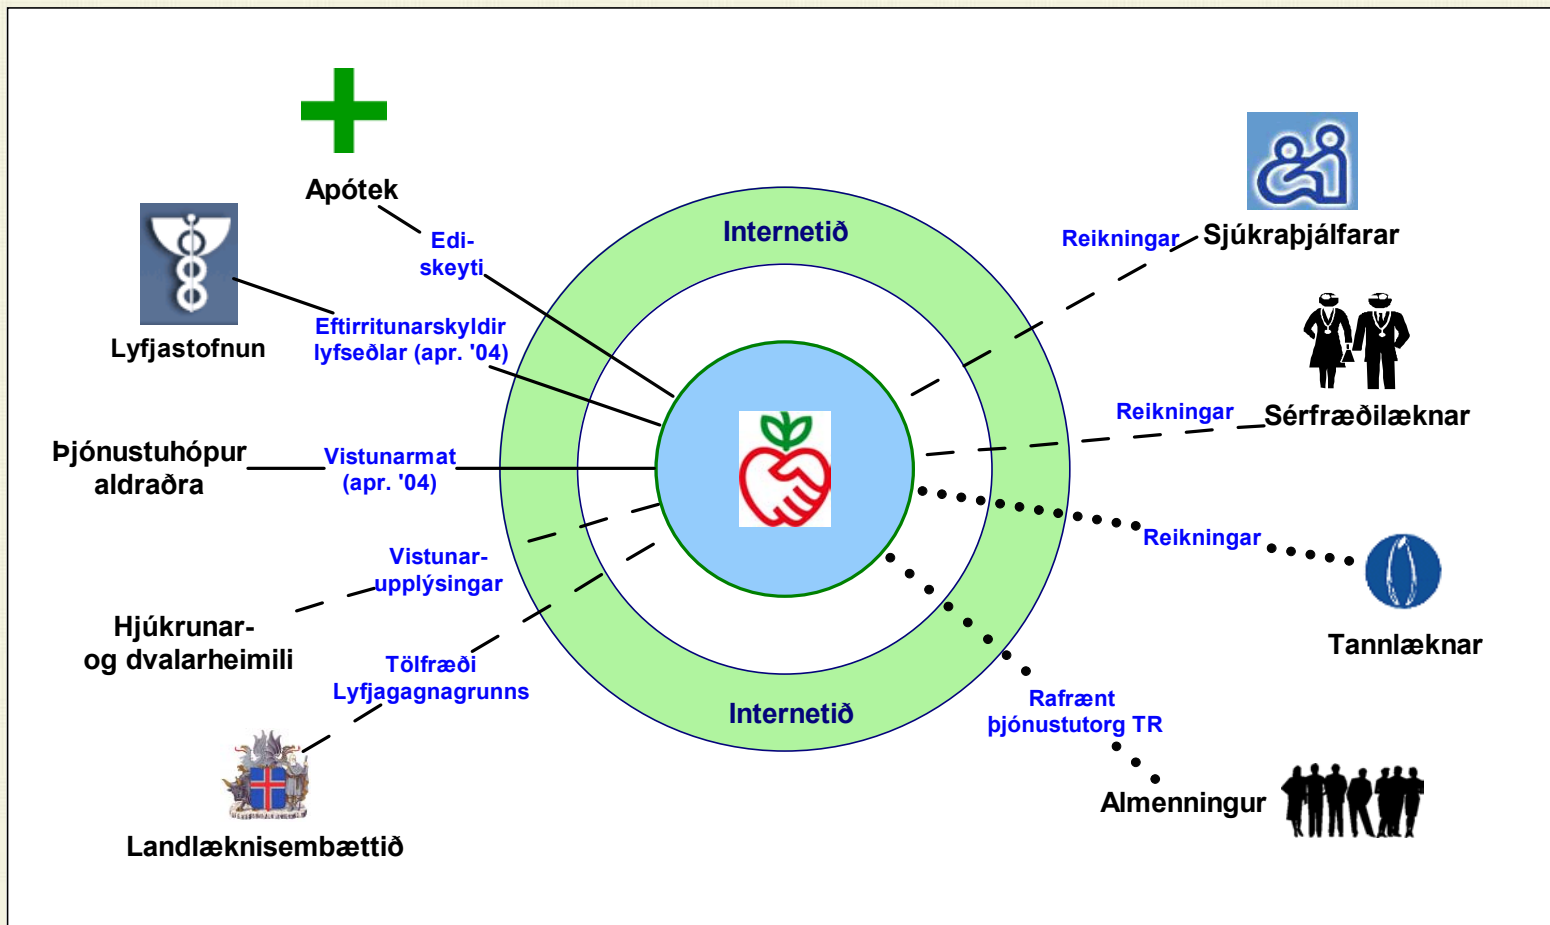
Apótek

Edi-
skeyti

Lyfjastofnun

Eftirritunarskyldir lyfseðlar (apr. '04)

Internetið

Reikningar

Sjúkraþjálfarar

Reikningar

Sérfræðilæknar

Þjónustuhópur aldraðra

Vistunarmat (apr. '04)

Vistunar-
upplýsingar

Reikningar

Tannlæknar

Hjúkrunar-
og dvalarheimili

Tölfræði Lyfjagagnagrunns

Internetið

Rafrænt þjónustutorg TR

Almenningur

Landlæknisembættið